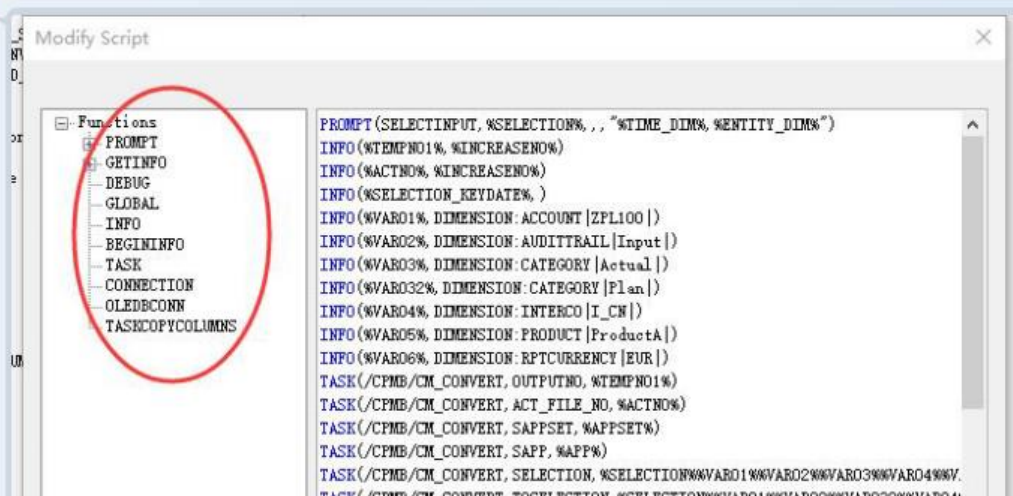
Modify Script

Functions
PROMPT
GETINFO
DEBUG
GLOBAL
INFO
BEGININFO
TASK
CONNECTION
OLEDBCONN
TASKCOPYCOLUMNS

PROMPT(SELECTINPUT,%SELECTION%,,,"%TIME_DIM%,%ENTITY_DIM%")
INFO(%TEMPNO1%,%INCREASENO%)
INFO(%ACTNO%,%INCREASENO%)
INFO(%SELECTION_KEYDATE%,)
INFO(%VAR01%,DIMENSION:ACCOUNT|ZPL100|)
INFO(%VAR02%,DIMENSION:AUDITTRAIL|Input|)
INFO(%VAR03%,DIMENSION:CATEGORY|Actual|)
INFO(%VAR032%,DIMENSION:CATEGORY|Plan|)
INFO(%VAR04%,DIMENSION:INTERCO|I_CN|)
INFO(%VAR05%,DIMENSION:PRODUCT|ProductA|)
INFO(%VAR06%,DIMENSION:RPTCURRENCY|EUR|)
TASK(/CPMB/CM_CONVERT,OUTPUTNO,%TEMPNO1%)
TASK(/CPMB/CM_CONVERT,ACT_FILE_NO,%ACTNO%)
TASK(/CPMB/CM_CONVERT,SAPPSET,%APPSET%)
TASK(/CPMB/CM_CONVERT,SAPP,%APP%)
TASK(/CPMB/CM_CONVERT,SELECTION,%SELECTION%%VAR01%%VAR02%%VAR03%%VAR04%%V.
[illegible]